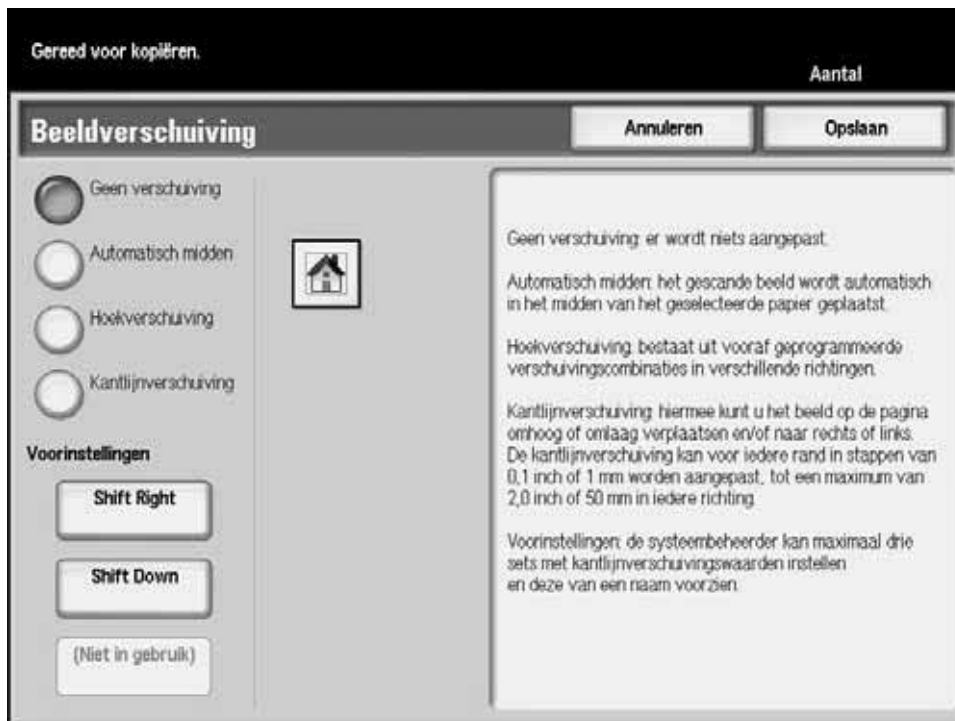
Gereed voor kopiëren.

Aantal

Beeldverschuiving

Annuleren

Opslaan

Geen verschuiving

Automatisch midden

Hoekverschuiving

Kantlijnverschuiving

Voorinstellingen

Shift Right

Shift Down

(Niet in gebruik)

Geen verschuiving: er wordt niets aangepast.

Automatisch midden: het gescande beeld wordt automatisch in het midden van het geselecteerde papier geplaatst.

Hoekverschuiving: bestaat uit vooraf geprogrammeerde verschuivingscombinaties in verschillende richtingen.

Kantlijnverschuiving: hiermee kunt u het beeld op de pagina omhoog of omlaag verplaatsen en/of naar rechts of links. De kantlijnverschuiving kan voor iedere rand in stappen van 0,1 inch of 1 mm worden aangepast, tot een maximum van 2,0 inch of 50 mm in iedere richting.

Voorinstellingen: de systeembeheerder kan maximaal drie sets met kantlijnverschuivingswaarden instellen en deze van een naam voorzien.